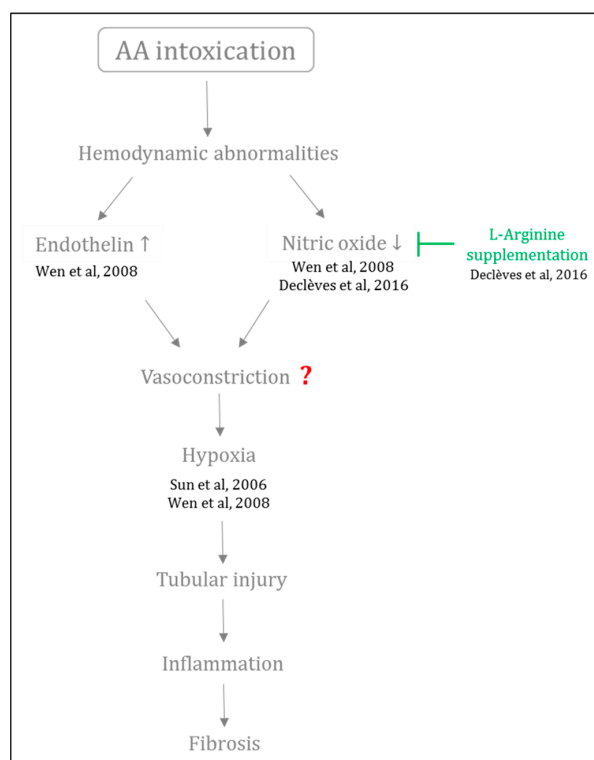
AA intoxication

Hemodynamic abnormalities

Endothelin ↑
Wen et al, 2008

Nitric oxide ↓
Wen et al, 2008
Declèves et al, 2016

L-Arginine supplementation
Declèves et al, 2016

Vasoconstriction ❓

Hypoxia
Sun et al, 2006
Wen et al, 2008

Tubular injury

Inflammation

Fibrosis